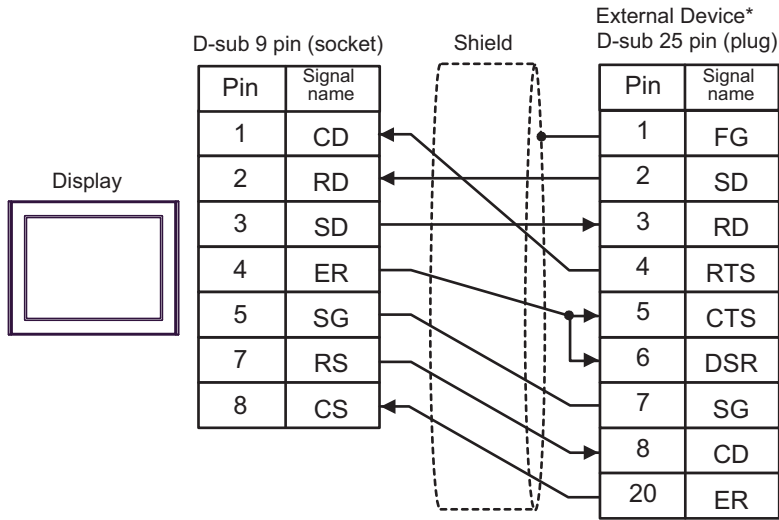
D-sub 9 pin (socket)

Shield

External Device*
D-sub 25 pin (plug)

Display

| Pin | Signal name |
|---|---|
| 1 | CD |
| 2 | RD |
| 3 | SD |
| 4 | ER |
| 5 | SG |
| 7 | RS |
| 8 | CS |

| Pin | Signal name |
|---|---|
| 1 | FG |
| 2 | SD |
| 3 | RD |
| 4 | RTS |
| 5 | CTS |
| 6 | DSR |
| 7 | SG |
| 8 | CD |
| 20 | ER |